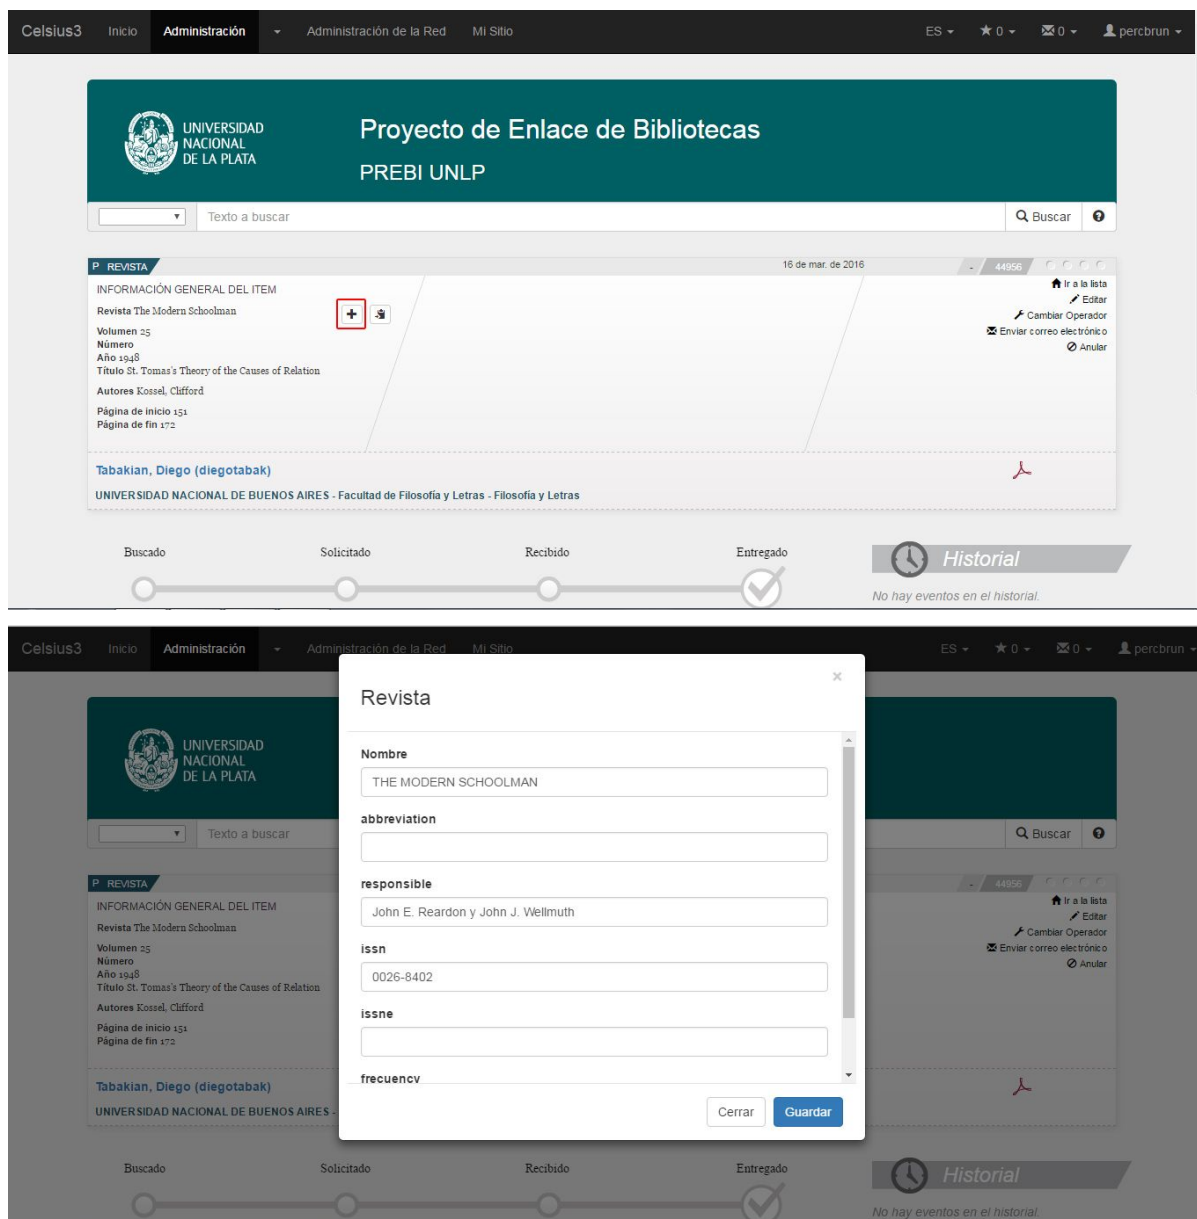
Celsius3 Inicio Administración Administración de la Red Mi Sitio ES ★ 0 0 percbrun

UNIVERSIDAD NACIONAL DE LA PLATA

Proyecto de Enlace de Bibliotecas

PREBI UNLP

Texto a buscar Buscar

P REVISTA 16 de mar. de 2016 44956

INFORMACIÓN GENERAL DEL ITEM

Revista The Modern Schoolman

Volumen 25
Número
Año 1948
Título St. Tomas's Theory of the Causes of Relation

Autores Kossel, Clifford

Página de inicio 151
Página de fin 172

Ir a la lista
Editar
Cambiar Operador
Enviar correo electrónico
Anular

Tabakian, Diego (diegotabak)

UNIVERSIDAD NACIONAL DE BUENOS AIRES - Facultad de Filosofía y Letras - Filosofía y Letras

Buscado Solicitado Recibido Entregado

Historial

No hay eventos en el historial.

Celsius3 Inicio Administración Administración de la Red Mi Sitio ES ★ 0 0 percbrun

UNIVERSIDAD NACIONAL DE LA PLATA

Texto a buscar Buscar

P REVISTA 44956

INFORMACIÓN GENERAL DEL ITEM

Revista The Modern Schoolman

Volumen 25
Número
Año 1948
Título St. Tomas's Theory of the Causes of Relation

Autores Kossel, Clifford

Página de inicio 151
Página de fin 172

Ir a la lista
Editar
Cambiar Operador
Enviar correo electrónico
Anular

Tabakian, Diego (diegotabak)

UNIVERSIDAD NACIONAL DE BUENOS AIRES -

Revista

×

Nombre

THE MODERN SCHOOLMAN

abbreviation

responsible

John E. Reardon y John J. Wellmuth

issn

0026-8402

issne

frecuency

Cerrar Guardar

Buscado Solicitado Recibido Entregado

Historial

No hay eventos en el historial.